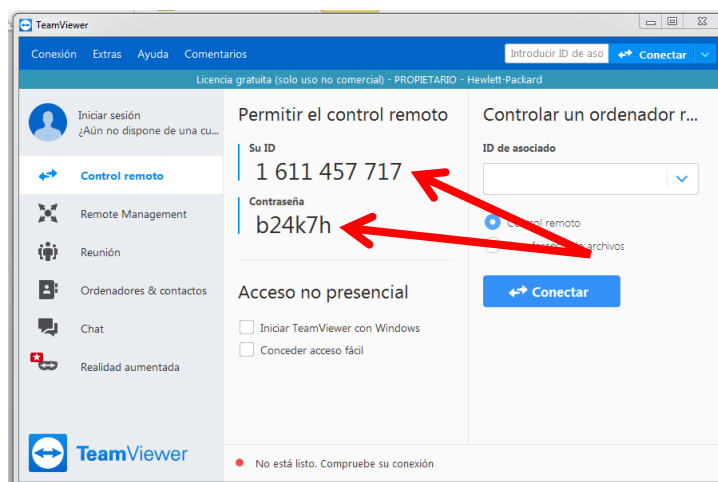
TeamViewer

Conexión Extras Ayuda Comentarios

Introducir ID de aso

Conectar

Licencia gratuita (solo uso no comercial) - PROPIETARIO - Hewlett-Packard

Iniciar sesión
¿Aún no dispone de una cu...

Control remoto
Remote Management
Reunión
Ordenadores & contactos
Chat
Realidad aumentada

TeamViewer

Permitir el control remoto

Su ID
1 611 457 717

Contraseña
b24k7h

Acceso no presencial

Iniciar TeamViewer con Windows
Conceder acceso fácil

Controlar un ordenador r...

ID de asociado

C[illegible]ol remoto
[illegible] archivos

Conectar

No está listo. Compruebe su conexión